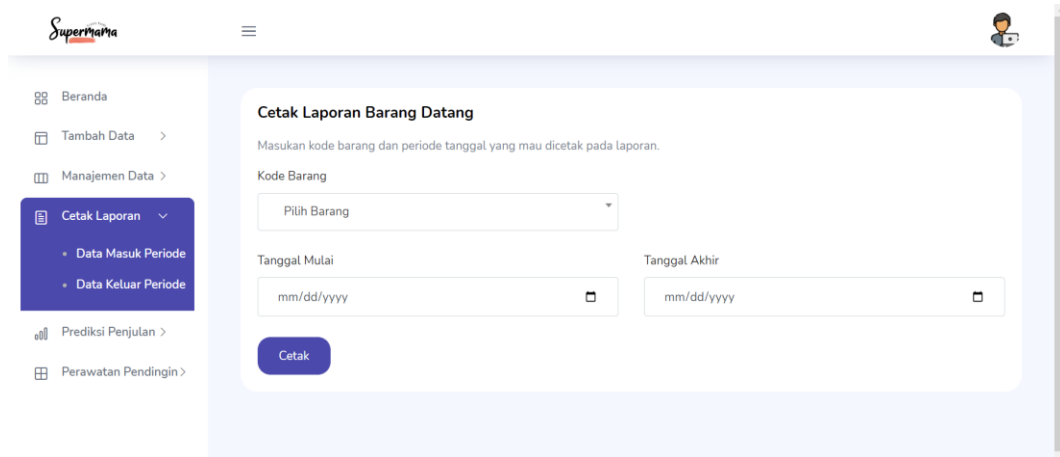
Supermama

Beranda

Tambah Data >

Manajemen Data >

Cetak Laporan

• Data Masuk Periode

• Data Keluar Periode

Prediksi Penjulan >

Perawatan Pendingin >

Cetak Laporan Barang Datang

Masukan kode barang dan periode tanggal yang mau dicetak pada laporan.

Kode Barang

Pilih Barang

Tanggal Mulai

mm/dd/yyyy

Tanggal Akhir

mm/dd/yyyy

Cetak